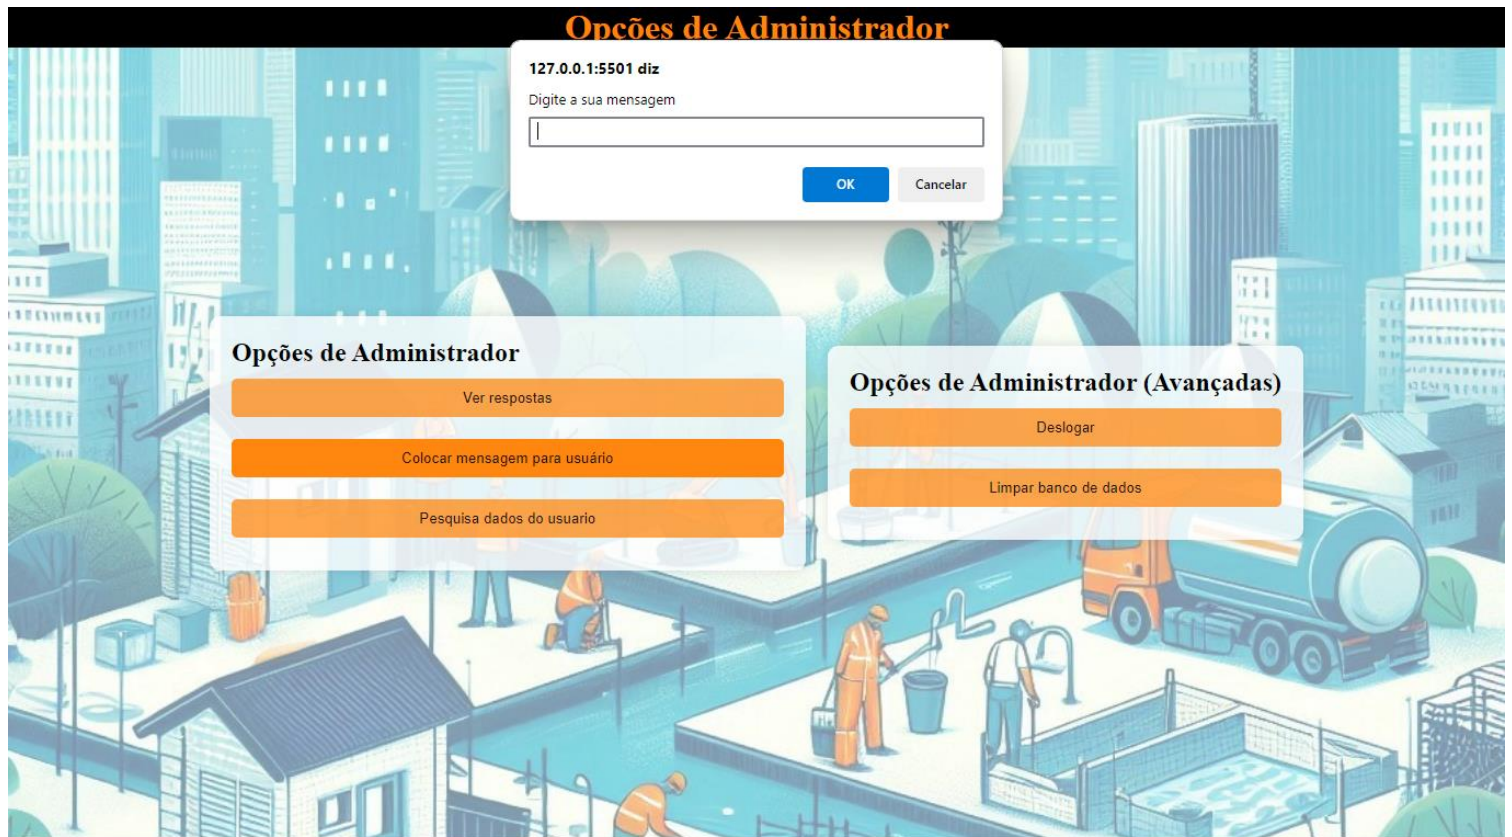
Opções de Administrador

127.0.0.1:5501 diz

Digite a sua mensagem

OK

Cancelar

Opções de Administrador

Ver respostas

Colocar mensagem para usuário

Pesquisa dados do usuario

Opções de Administrador (Avançadas)

Deslogar

Limpar banco de dados